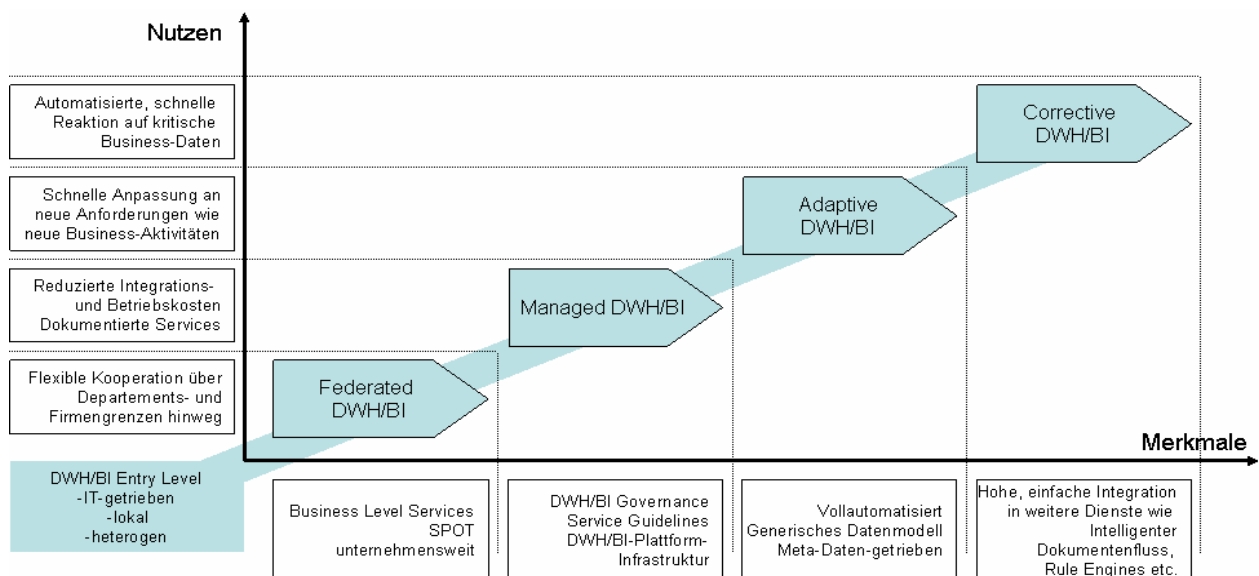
Nutzen

Automatisierte, schnelle Reaktion auf kritische Business-Daten

Schnelle Anpassung an neue Anforderungen wie neue Business-Aktivitäten

Reduzierte Integrations- und Betriebskosten Dokumentierte Services

Flexible Kooperation über Departements- und Firmengrenzen hinweg

Corrective DWH/BI

Adaptive DWH/BI

Managed DWH/BI

Federated DWH/BI

Merkmale

DWH/BI Entry Level
-IT-getrieben
-lokal
-heterogen

Business Level Services
SPOT
unternehmensweit

DWH/BI Governance
Service Guidelines
DWH/BI-Plattform-Infrastruktur

Vollautomatisiert
Generisches Datenmodell
Meta-Daten-getrieben

Hohe, einfache Integration in weitere Dienste wie Intelligenter Dokumentenfluss, Rule Engines etc.